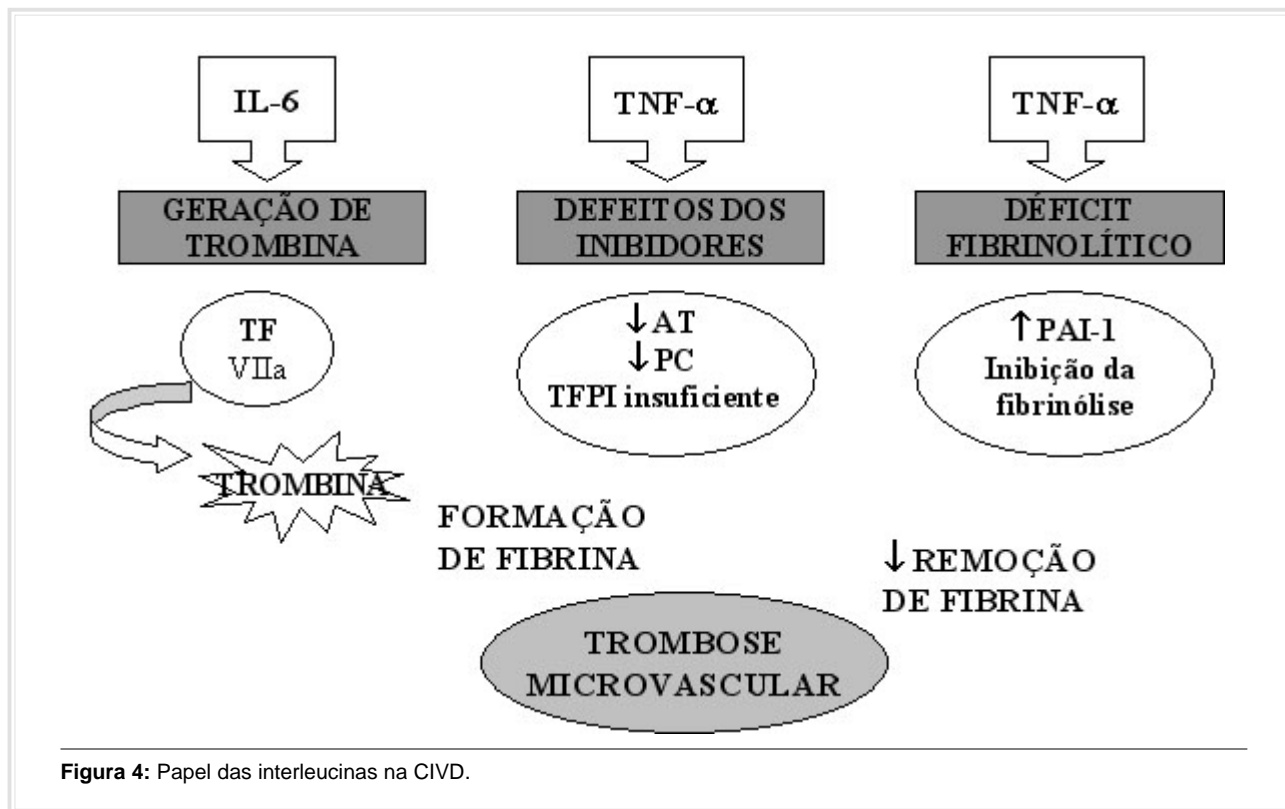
IL-6

TNF-$\alpha$

TNF-$\alpha$

GERAÇÃO DE TROMBINA

DEFEITOS DOS INIBIDORES

DÉFICIT FIBRINOLÍTICO

TF
VIIa

$\downarrow$AT
$\downarrow$PC
TFPI insuficiente

$\uparrow$PAI-1
Inibição da fibrinólise

TROMBINA

FORMAÇÃO DE FIBRINA

$\downarrow$REMOÇÃO DE FIBRINA

TROMBOSE MICROVASCULAR

**Figura 4:** Papel das interleucinas na CIVD.